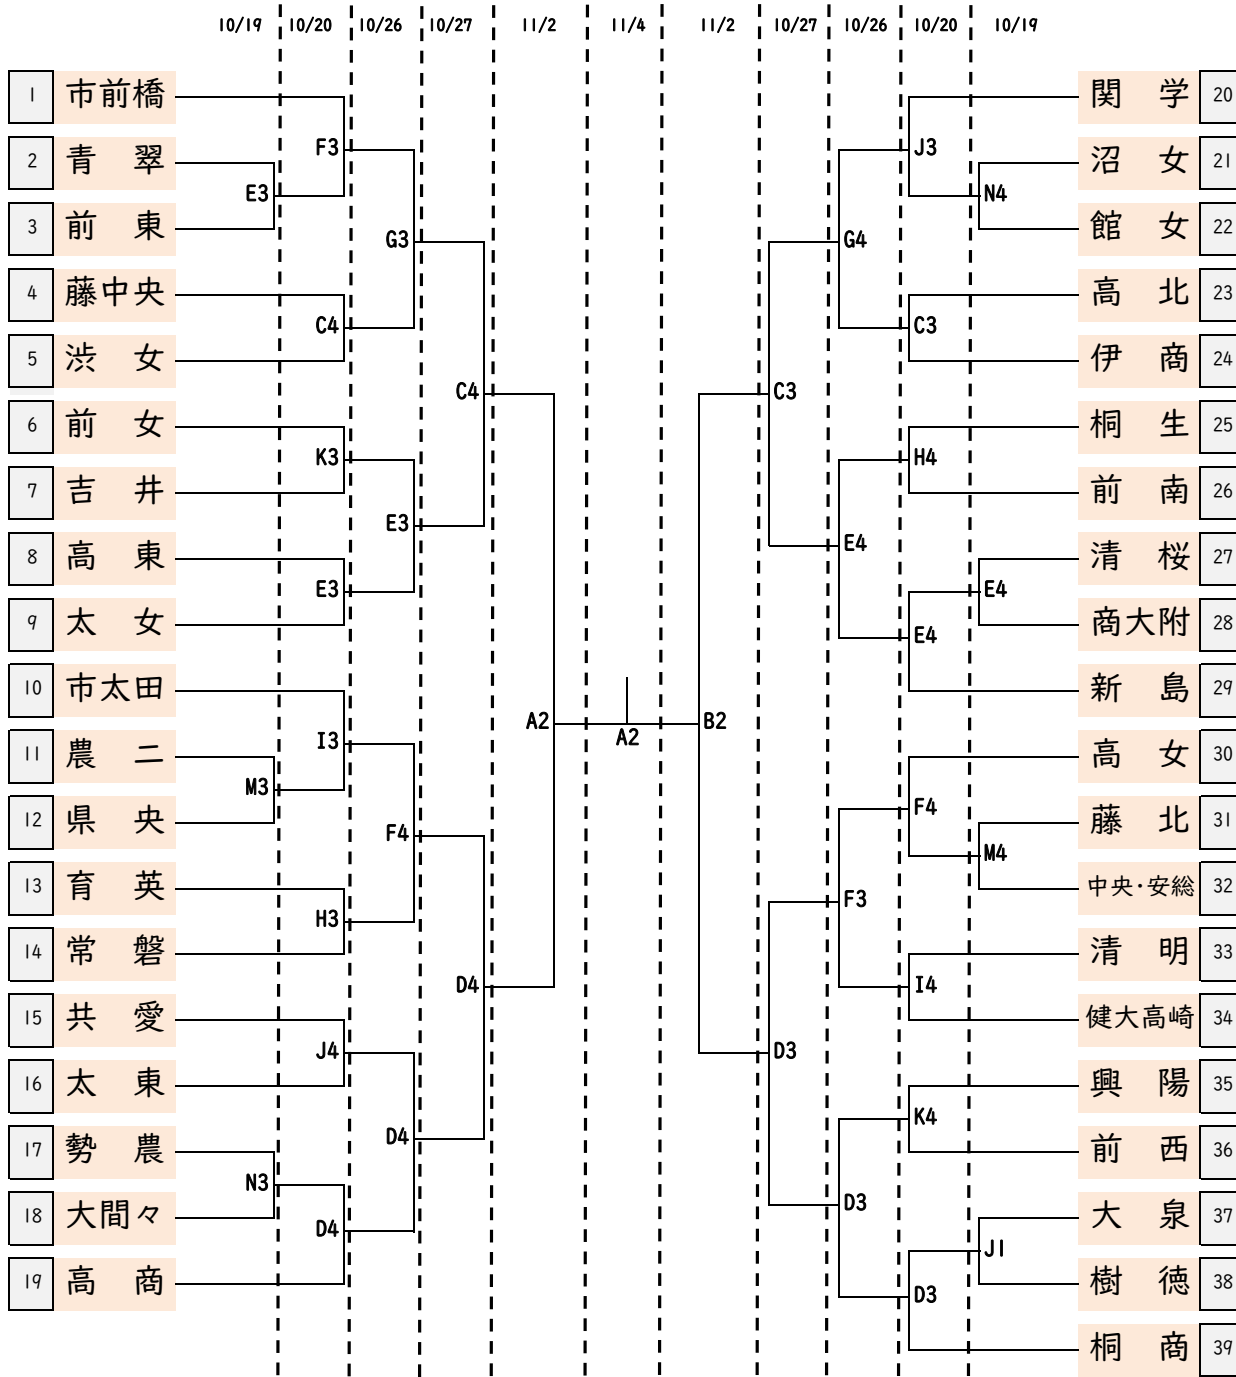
10/19 10/20 10/26 10/27 11/2 11/4 11/2 10/27 10/26 10/20 10/19

| | |
|---|---|
| 1 | 市前橋 |
| 2 | 青　翠 |
| 3 | 前　東 |
| 4 | 藤中央 |
| 5 | 渋　女 |
| 6 | 前　女 |
| 7 | 吉　井 |
| 8 | 高　東 |
| 9 | 太　女 |
| 10 | 市太田 |
| 11 | 農　二 |
| 12 | 県　央 |
| 13 | 育　英 |
| 14 | 常　磐 |
| 15 | 共　愛 |
| 16 | 太　東 |
| 17 | 勢　農 |
| 18 | 大間々 |
| 19 | 高　商 |

E3 F3 C4 G3 K3 E3 E3 C4 M3 I3 H3 F4 J4 N3 D4 D4 D4 A2 A2 B2

| | |
|---|---|
| 関　学 | 20 |
| 沼　女 | 21 |
| 館　女 | 22 |
| 高　北 | 23 |
| 伊　商 | 24 |
| 桐　生 | 25 |
| 前　南 | 26 |
| 清　桜 | 27 |
| 商大附 | 28 |
| 新　島 | 29 |
| 高　女 | 30 |
| 藤　北 | 31 |
| 中央・安総 | 32 |
| 清　明 | 33 |
| 健大高崎 | 34 |
| 興　陽 | 35 |
| 前　西 | 36 |
| 大　泉 | 37 |
| 樹　徳 | 38 |
| 桐　商 | 39 |

J3 N4 G4 C3 C3 H4 E4 E4 E4 F4 M4 F3 I4 D3 K4 D3 J1 D3